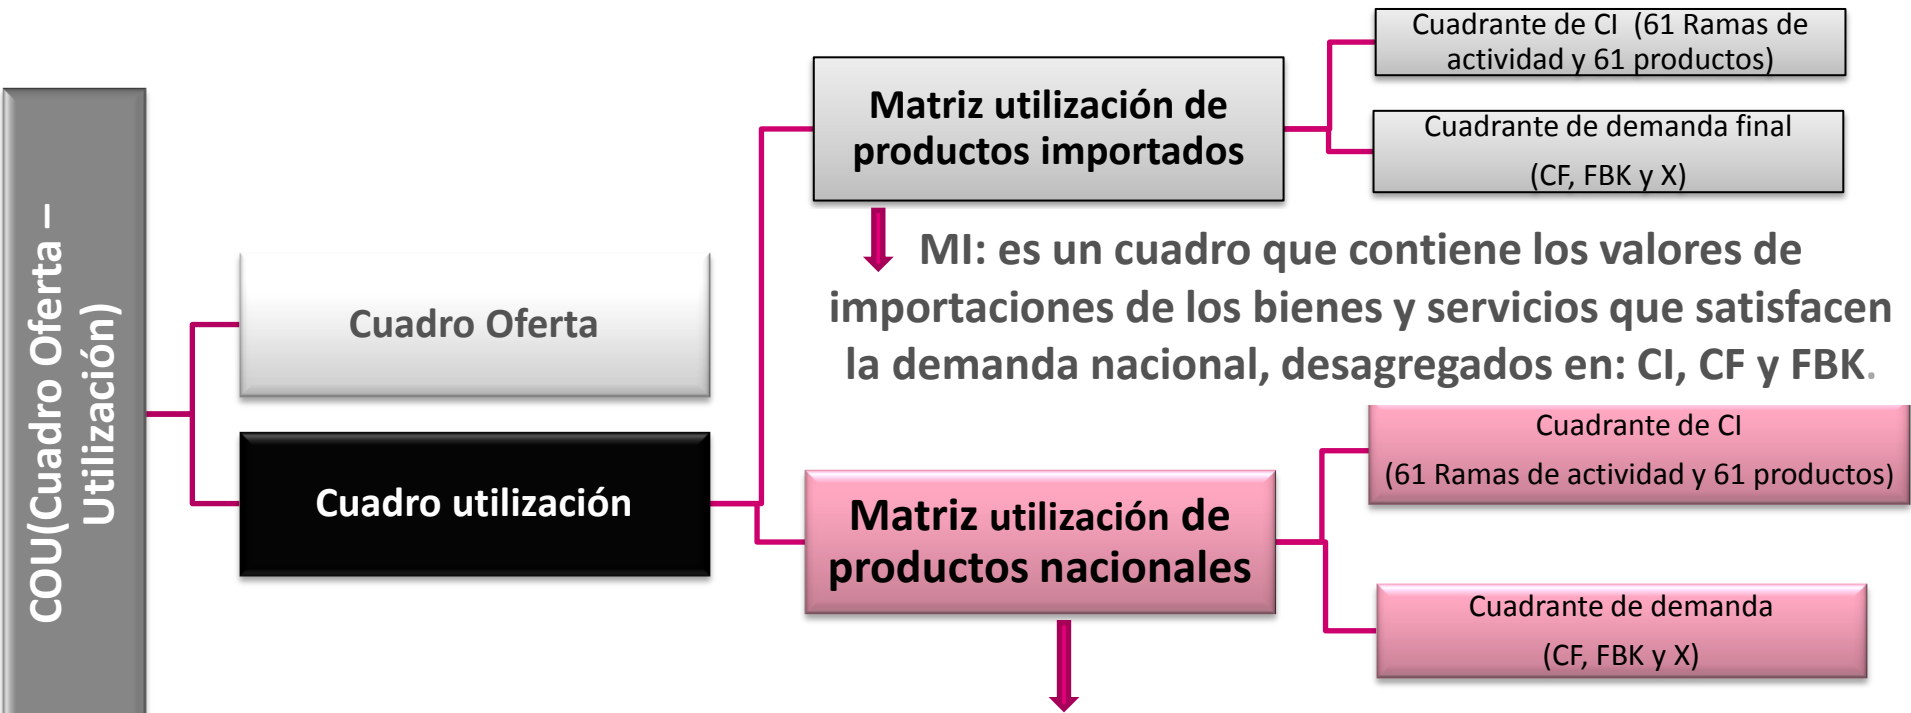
COU(Cuadro Oferta – Utilización)

Cuadro Oferta

Cuadro utilización

Matriz utilización de productos importados

Cuadrante de CI (61 Ramas de actividad y 61 productos)

Cuadrante de demanda final

(CF, FBK y X)

MI: es un cuadro que contiene los valores de importaciones de los bienes y servicios que satisfacen la demanda nacional, desagregados en: CI, CF y FBK.

Matriz utilización de productos nacionales

Cuadrante de CI

(61 Ramas de actividad y 61 productos)

Cuadrante de demanda

(CF, FBK y X)